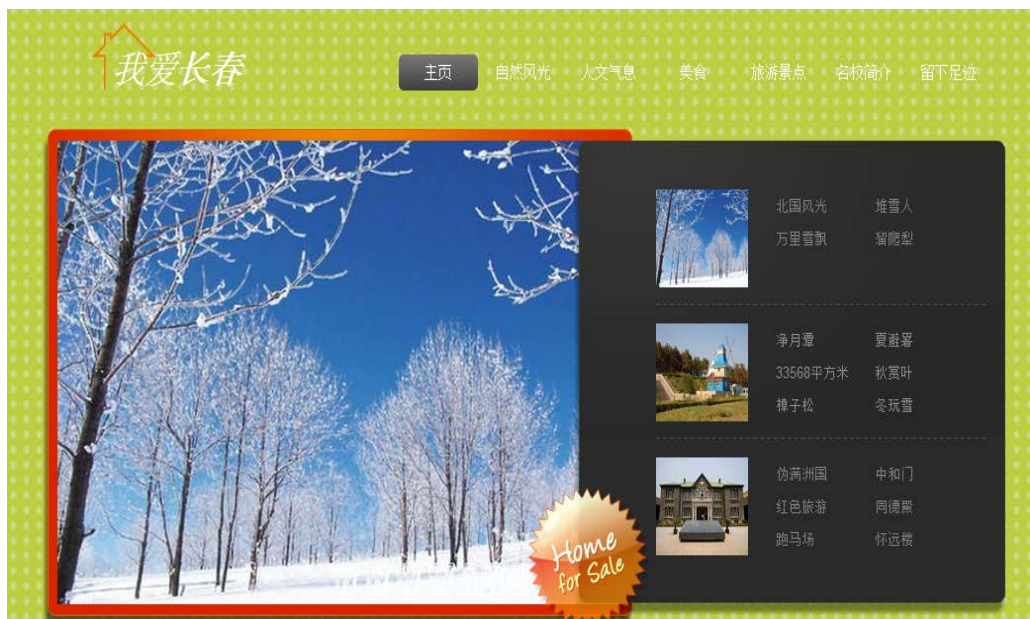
我爱长春

主页 自然风光 人文气息 美食 旅游景点 名校简介 留下足迹

北国风光 堆雪人
万里雪飘 狗爬犁

净月潭 夏避暑
33568平方米 秋赏叶
樟子松 冬玩雪

伪满洲国 中和门
红色旅游 同德殿
跑马场 怀远楼

Home for Sale